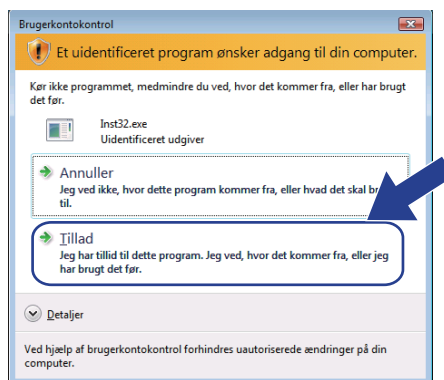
Brugerkontokontrol

Et uidentificeret program ønsker adgang til din computer.

Kør ikke programmet, medmindre du ved, hvor det kommer fra, eller har brugt det før.

Inst32.exe
Uidentificeret udgiver

Annuller
Jeg ved ikke, hvor dette program kommer fra, eller hvad det skal br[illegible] til.

Tillad
Jeg har tillid til dette program. Jeg ved, hvor det kommer fra, eller jeg har brugt det før.

Detaljer

Ved hjælp af brugerkontokontrol forhindres uautoriserede ændringer på din computer.